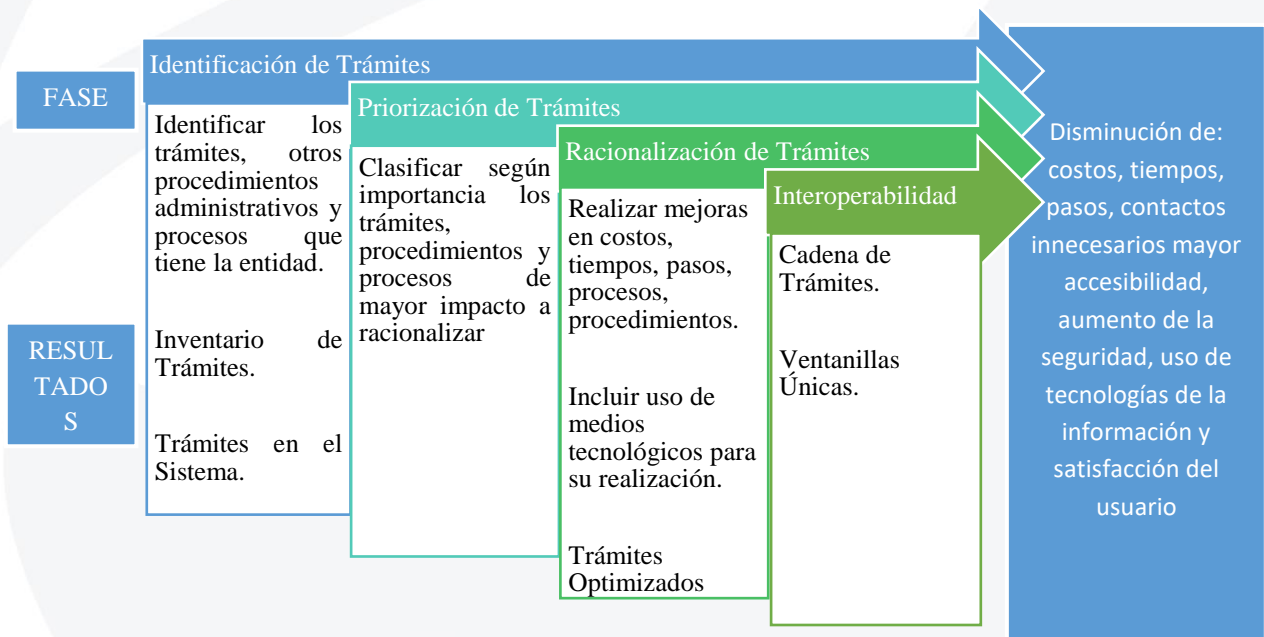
FASE

RESULTADOS

Identificación de Trámites

Identificar los trámites, otros procedimientos administrativos y procesos que tiene la entidad.

Inventario de Trámites.

Trámites en el Sistema.

Priorización de Trámites

Clasificar según importancia los trámites, procedimientos y procesos de mayor impacto a racionalizar

Racionalización de Trámites

Realizar mejoras en costos, tiempos, pasos, procesos, procedimientos.

Incluir uso de medios tecnológicos para su realización.

Trámites Optimizados

Interoperabilidad

Cadena de Trámites.

Ventanillas Únicas.

Disminución de: costos, tiempos, pasos, contactos innecesarios mayor accesibilidad, aumento de la seguridad, uso de tecnologías de la información y satisfacción del usuario